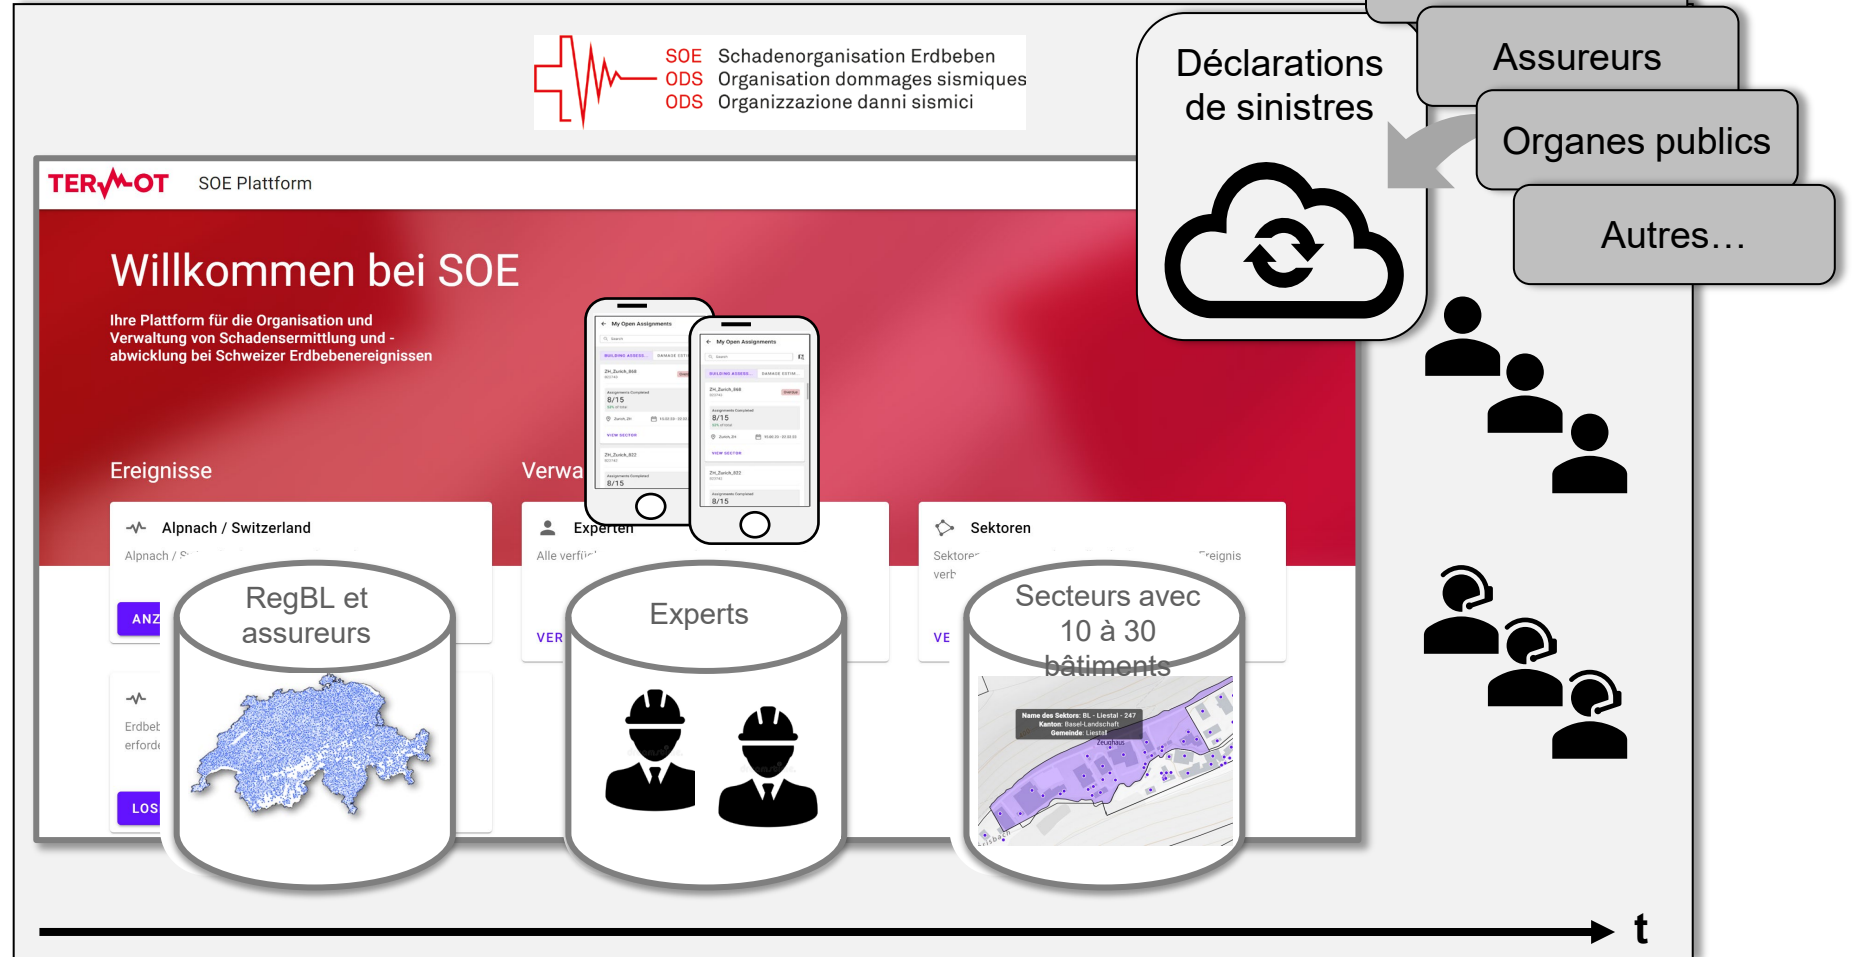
SOE Schadenorganisation Erdbeben
ODS Organisation dommages sismiques
ODS Organizzazione danni sismici

Déclarations de sinistres

Assureurs

Organes publics

Autres…

TERMOT SOE Plattform

Willkommen bei SOE

Ihre Plattform für die Organisation und Verwaltung von Schadensermittlung und -abwicklung bei Schweizer Erdbebenereignissen

Ereignisse

Verwa

Alpnach / Switzerland

Alpnach / S

ANZ

Experten

Alle verfü

VER

Sektoren

Sektore

verb

reignis

VE

Erdbeb

erford

LOS

RegBL et assureurs

Experts

Secteurs avec 10 à 30 bâtiments

Name des Sektors: BL - Liestal - 247
Kanton: Basel-Landschaft
Gemeinde: Liestal

My Open Assignments

8/15

8/15

8/15

8/15

t